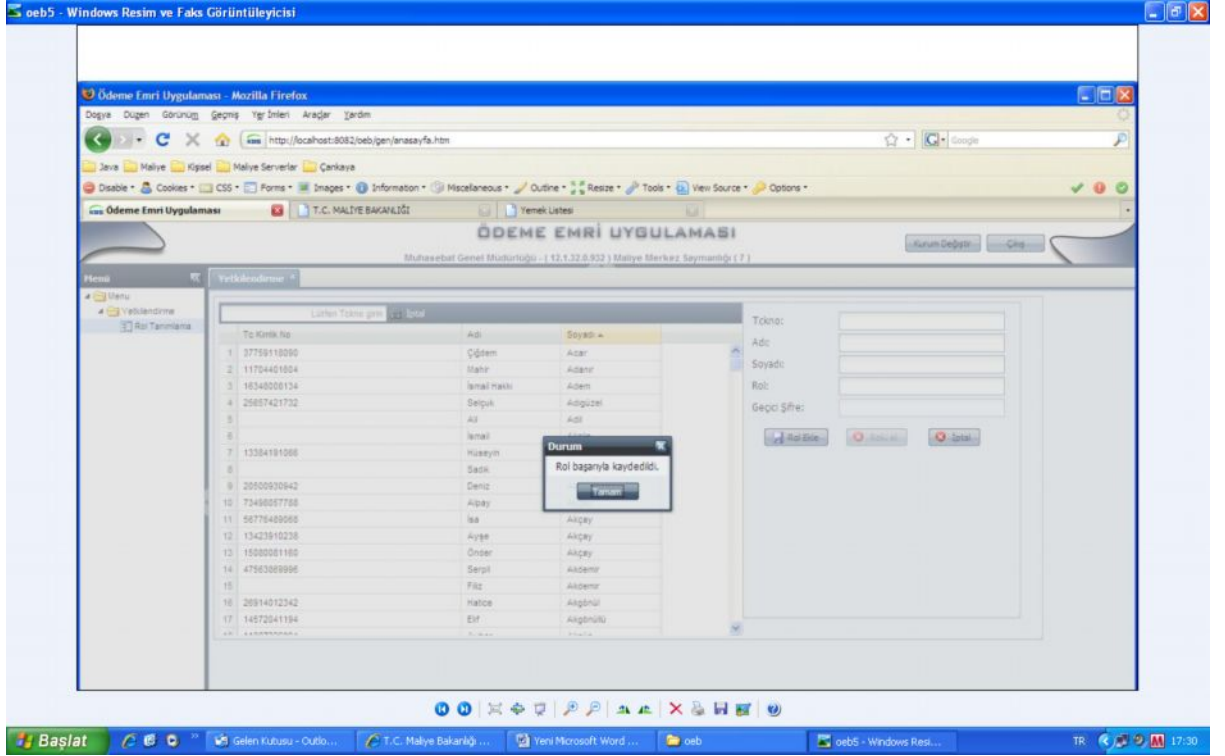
oeb5 - Windows Resim ve Faks Görüntüleyicisi

Ödeme Emri Uygulaması - Mozilla Firefox

Dosya Düzen Görünüm Geçmiş Yer İmleri Araçlar Yardım

http://localhost:8082/oeb/gen/anasayfa.htm

Google

Java Maliye Kişisel Maliye Serverlar Çankaya

Disable Cookies CSS Forms Images Information Miscellaneous Outline Resize Tools View Source Options

Ödeme Emri Uygulaması | T.C. MALİYE BAKANLIĞI | Yemek Listesi

ÖDEME EMRİ UYGULAMASI

Muhasebat Genel Müdürlüğü - (12.1.32.0.932) Maliye Merkez Saymanlığı (7)

Kurum Değiştir Çıkış

Menü

Menu
Yetkilendirme
Rol Tanımlama

Yetkilendirme

Lütfen Tckno girin İptal

| | Tc Kimlik No | Adı | Soyadı |
|---|---|---|---|
| 1 | 37759118090 | Çiğdem | Acar |
| 2 | 11704401604 | Mahir | Adanır |
| 3 | 16348008134 | İsmail Hakkı | Adem |
| 4 | 25657421732 | Selçuk | Adıgüzel |
| 5 | | Ali | Adil |
| 6 | | İsmail | |
| 7 | 13384181086 | Hüseyin | |
| 8 | | Sadık | |
| 9 | 20500930942 | Deniz | |
| 10 | 73498057788 | Alpay | |
| 11 | 56776489068 | İsa | Akçay |
| 12 | 13423910238 | Ayşe | Akçay |
| 13 | 15080081160 | Önder | Akçay |
| 14 | 47563869996 | Serpil | Akdemir |
| 15 | | Filiz | Akdemir |
| 16 | 26914012342 | Hatice | Akgönül |
| 17 | 14572041194 | Elif | Akgönülü |

Tckno:
Adı:
Soyadı:
Rol:
Geçici Şifre:

Rol Ekle Sil İptal

Durum
Rol başarıyla kaydedildi.
Tamam

Başlat | Gelen Kutusu - Outlo... | T.C. Maliye Bakanlığı ... | Yeni Microsoft Word ... | oeb | oeb5 - Windows Resi... | TR 17:30